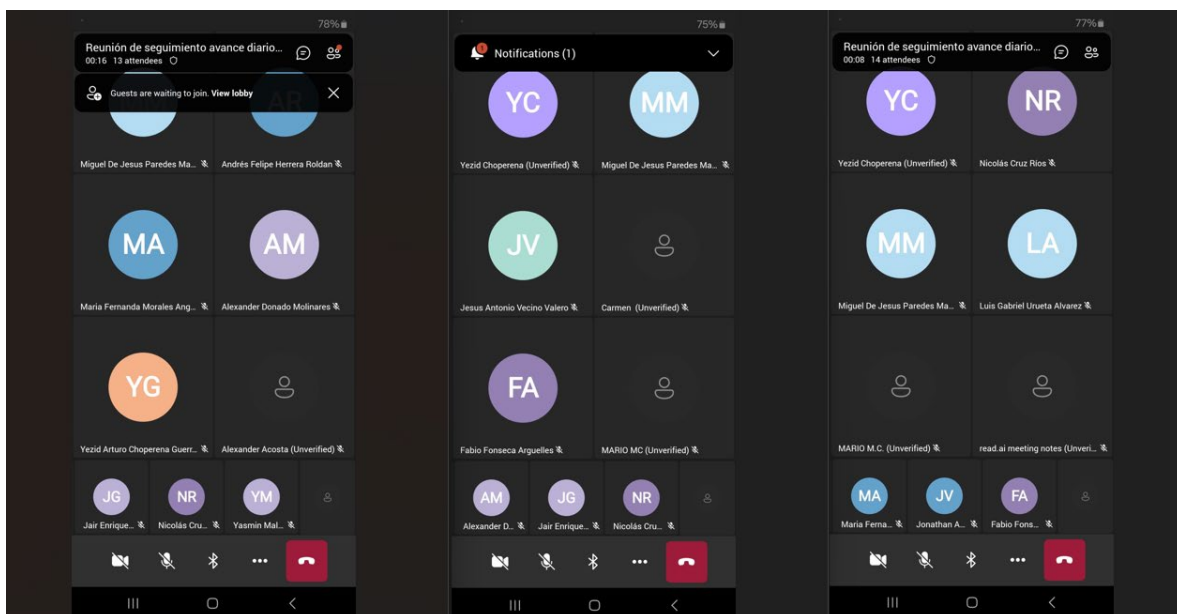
78%

Reunión de seguimiento avance diario...
00:16 13 attendees

Guests are waiting to join. View lobby

AR

Miguel De Jesus Paredes Ma...

Andrés Felipe Herrera Roldan

MA

Maria Fernanda Morales Ang...

AM

Alexander Donado Molinares

YG

Yezid Arturo Choperena Guerr...

Alexander Acosta (Unverified)

JG

Jair Enrique...

NR

Nicolás Cru...

YM

Yasmin Mal...

75%

Notifications (1)

YC

Yezid Choperena (Unverified)

MM

Miguel De Jesus Paredes Ma...

JV

Jesus Antonio Vecino Valero

Carmen (Unverified)

FA

Fabio Fonseca Arguelles

MARIO MC (Unverified)

AM

Alexander D...

JG

Jair Enrique...

NR

Nicolás Cru...

77%

Reunión de seguimiento avance diario...
00:08 14 attendees

YC

Yezid Choperena (Unverified)

NR

Nicolás Cruz Ríos

MM

Miguel De Jesus Paredes Ma...

LA

Luis Gabriel Urueta Alvarez

MARIO M.C. (Unverified)

read.ai meeting notes (Unveri...

MA

Maria Ferna...

JV

Jonathan A...

FA

Fabio Fons...